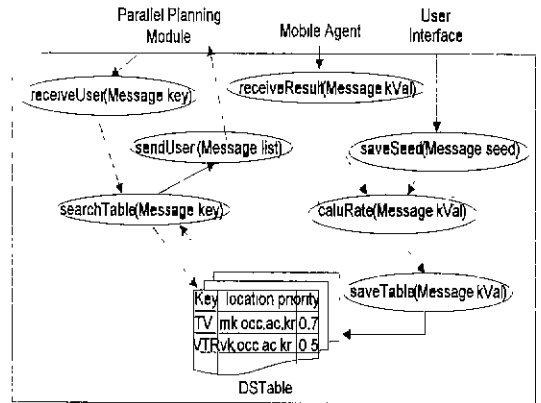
Parallel Planning Module

Mobile Agent

User Interface

receiveUser(Message key)

receiveResult(Message kVal)

sendUser(Message list)

saveSeed(Message seed)

searchTable(Message key)

caluRate(Message kVal)

saveTable(Message kVal)

| Key | location | priority |
|---|---|---|
| TV | mk.occ.ac.kr | 0.7 |
| VTR | vk.occ.ac.kr | 0.5 |

DSTable